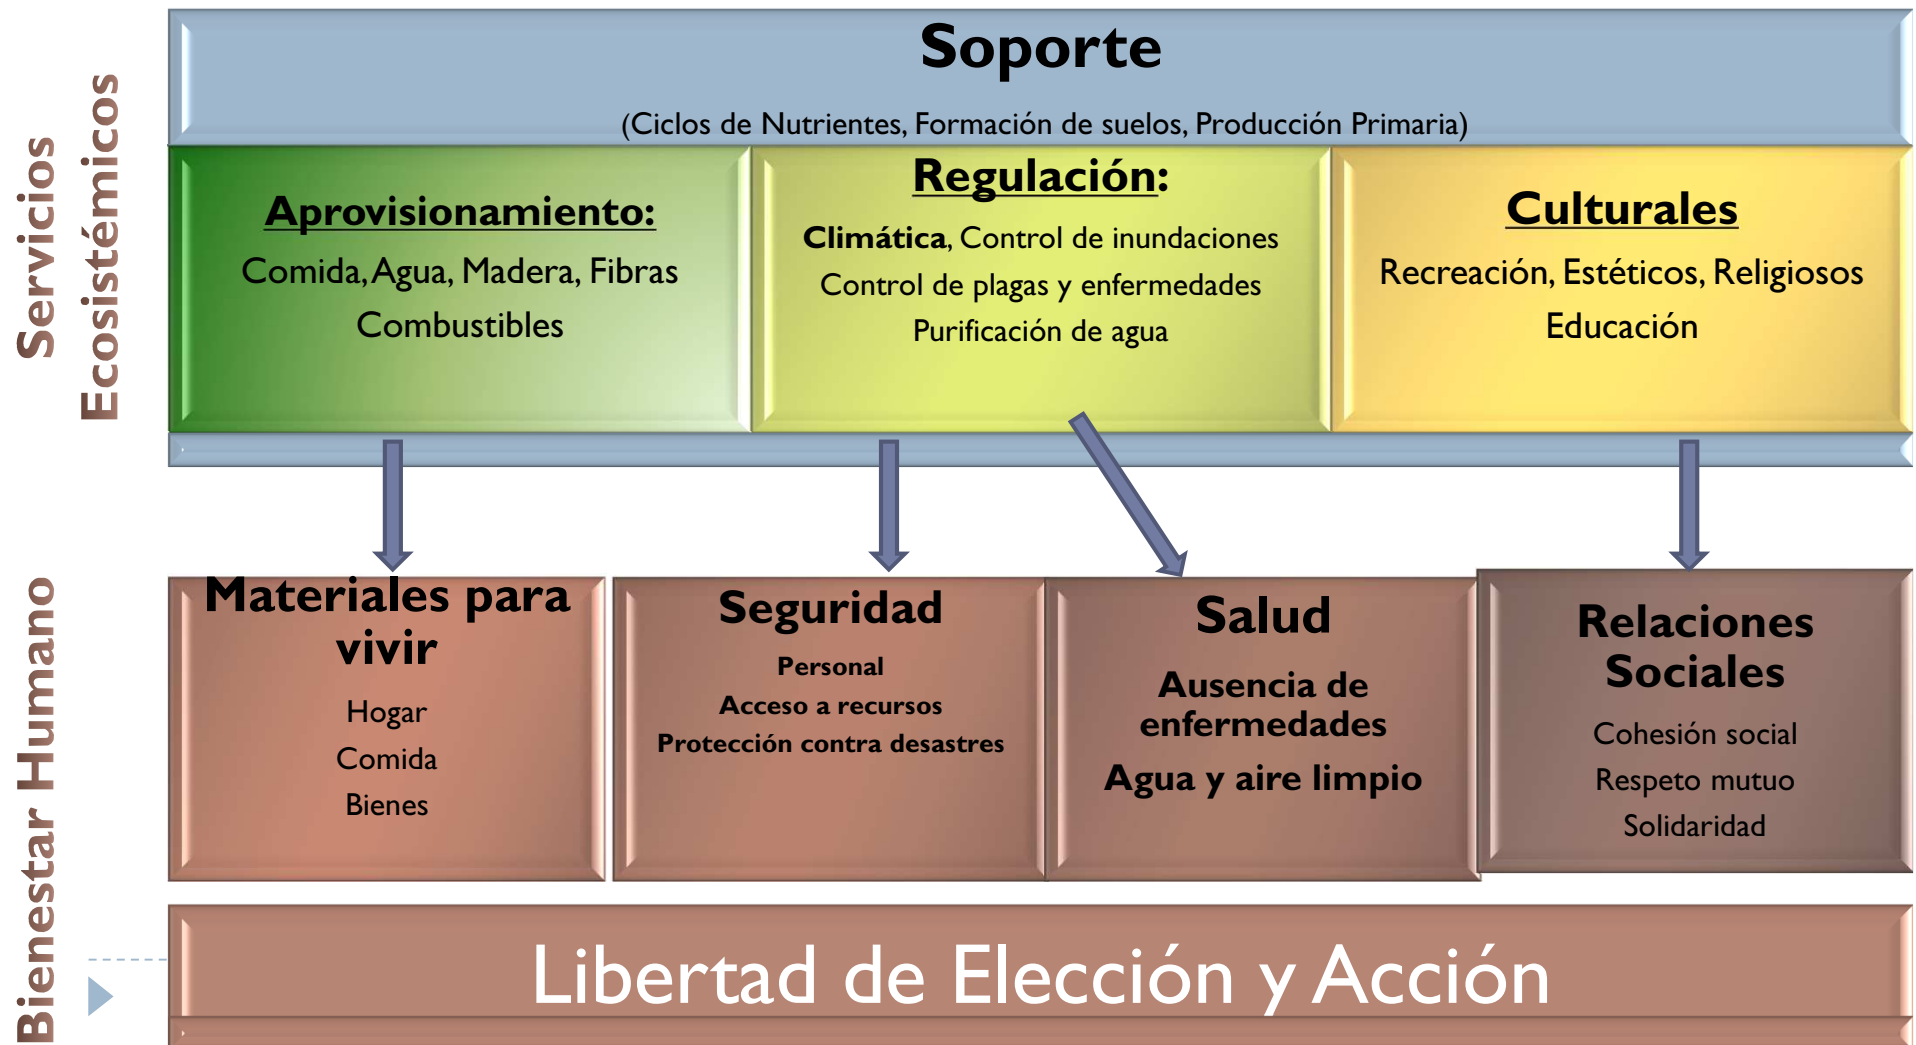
Servicios Ecosistémicos

Soporte

(Ciclos de Nutrientes, Formación de suelos, Producción Primaria)

Aprovisionamiento:

Comida, Agua, Madera, Fibras

Combustibles

Regulación:

Climática, Control de inundaciones

Control de plagas y enfermedades

Purificación de agua

Culturales

Recreación, Estéticos, Religiosos

Educación

Bienestar Humano

Materiales para vivir

Hogar

Comida

Bienes

Seguridad

Personal

Acceso a recursos

Protección contra desastres

Salud

Ausencia de enfermedades

Agua y aire limpio

Relaciones Sociales

Cohesión social

Respeto mutuo

Solidaridad

Libertad de Elección y Acción